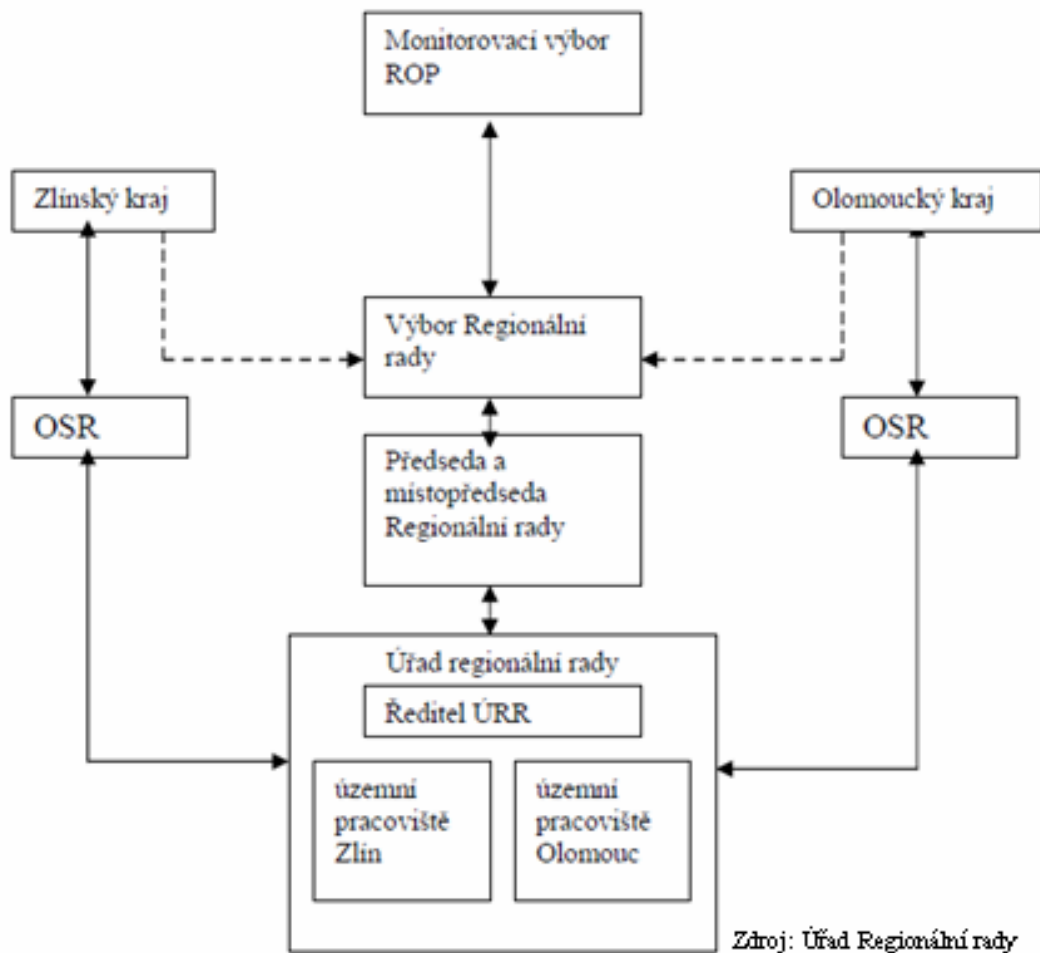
Monitorovací výbor ROP

Zlínský kraj

Olomoucký kraj

Výbor Regionální rady

OSR

OSR

Předseda a místopředseda Regionální rady

Úřad regionální rady

Ředitel ÚRR

územní pracoviště Zlín

územní pracoviště Olomouc

Zdroj: Úřad Regionální rady